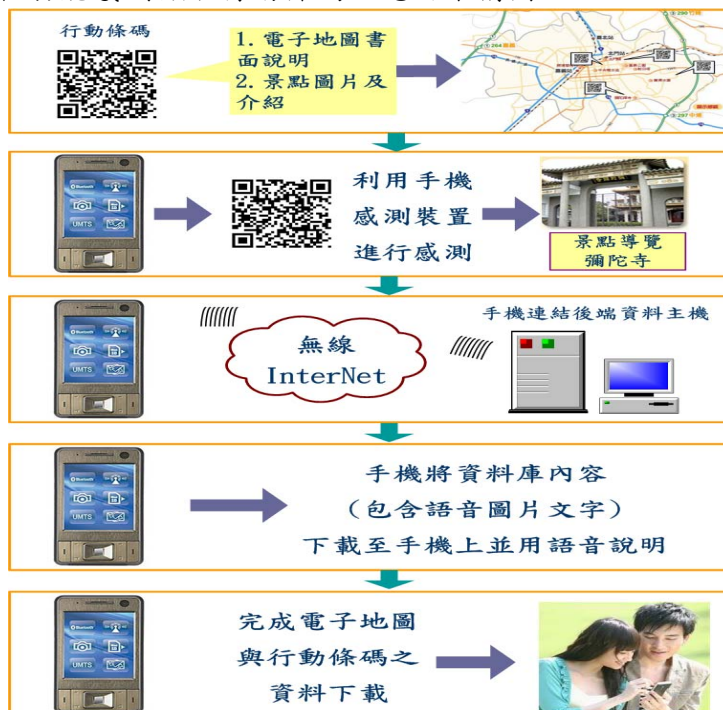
行動條碼

1. 電子地圖書面說明
2. 景點圖片及介紹

利用手機感測裝置進行感測

景點導覽
彌陀寺

無線
InterNet

手機連結後端資料主機

UMTS

手機將資料庫內容
（包含語音圖片文字）
下載至手機上並用語音說明

完成電子地圖與行動條碼之資料下載